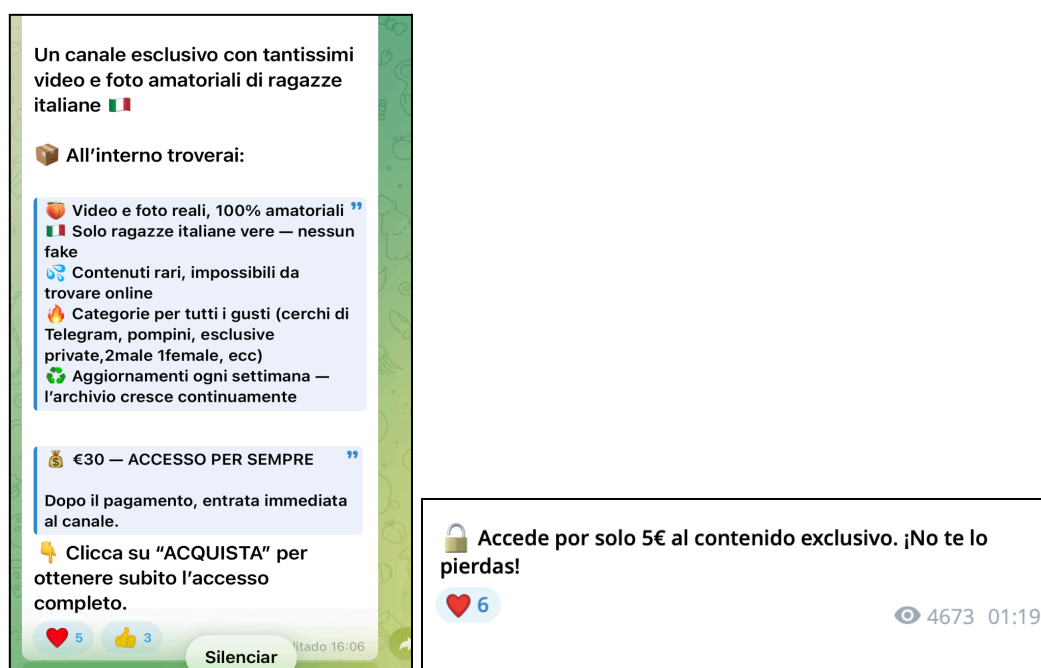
Un canale esclusivo con tantissimi video e foto amatoriali di ragazze italiane 🇮🇹

📦 All'interno troverai:

🍑 Video e foto reali, 100% amatoriali
🇮🇹 Solo ragazze italiane vere — nessun fake
💦 Contenuti rari, impossibili da trovare online
🔥 Categorie per tutti i gusti (cerchi di Telegram, pompini, esclusive private,2male 1female, ecc)
♻️ Aggiornamenti ogni settimana — l'archivio cresce continuamente

💰 €30 — ACCESSO PER SEMPRE

Dopo il pagamento, entrata immediata al canale.

👇 Clicca su "ACQUISTA" per ottenere subito l'accesso completo.

❤️ 5 👍 3 Silenciar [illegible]itado 16:06

🔒 Accede por solo 5€ al contenido exclusivo. ¡No te lo pierdas!

❤️ 6 4673 01:19